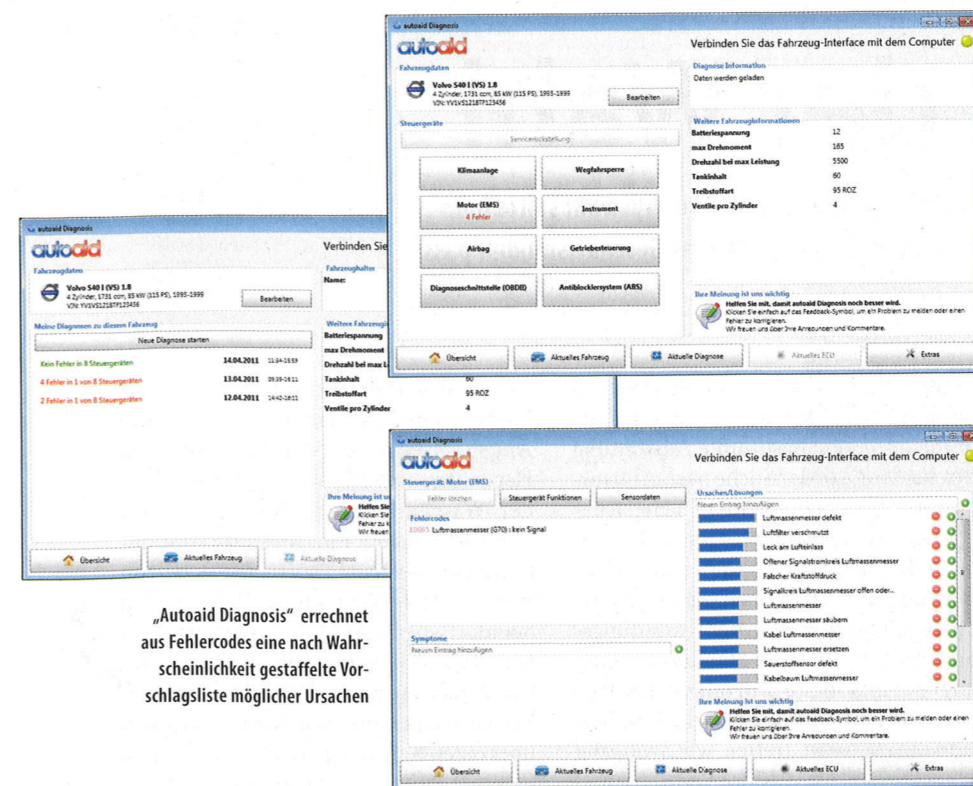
autoaid Diagnosis

autoaid

Verbinden Sie das Fahrzeug-Interface mit dem Computer

Fahrzeugdaten

Volvo S40 I (VS) 1.8
4 Zylinder, 1731 ccm, 85 kW (115 PS), 1995-1999
VIN: YV1VS12187P123456

Bearbeiten

Steuergeräte

Serviceeinstellung

Klimaanlage

Wegfahrsperre

Motor (EMS)
4 Fehler

Instrument

Airbag

Getriebesteuerung

Diagnoseschnittstelle (OBDII)

Antiblockiersystem (ABS)

Diagnose Information
Daten werden geladen

Weitere Fahrzeuginformationen

| | |
|---|---|
| Batteriespannung | 12 |
| max Drehmoment | 165 |
| Drehzahl bei max Leistung | 5500 |
| Tankinhalt | 60 |
| Treibstoffart | 95 ROZ |
| Ventile pro Zylinder | 4 |

Ihre Meinung ist uns wichtig
Helfen Sie mit, damit autoaid Diagnosis noch besser wird.
Klicken Sie einfach auf das Feedback-Symbol, um ein Problem zu melden oder einen Fehler zu korrigieren.
Wir freuen uns über Ihre Anregungen und Kommentare.

Übersicht
Aktuelles Fahrzeug
Aktuelle Diagnose
Aktuelles ECU
Extras

autoaid Diagnosis

autoaid

Verbinden Sie

Fahrzeugdaten

Volvo S40 I (VS) 1.8
4 Zylinder, 1731 ccm, 85 kW (115 PS), 1995-1999
VIN: YV1VS12187P123456

Bearbeiten

Meine Diagnosen zu diesem Fahrzeug

Neue Diagnose starten

| | | |
|---|---|---|
| Kein Fehler in 8 Steuergeräten | 14.04.2011 | 11:34-15:59 |
| 4 Fehler in 1 von 8 Steuergeräten | 13.04.2011 | 09:39-16:11 |
| 2 Fehler in 1 von 8 Steuergeräten | 12.04.2011 | 14:42-16:11 |

Fahrzeughalter
Name:

Weitere Fahrzeug
Batteriespannung
max Drehmoment
Drehzahl bei max L
Tankinhalt 60
Treibstoffart 95 ROZ
Ventile pro Zylinder 4

Ihre Meinung ist un
Helfen Sie
Klicken Sie
Fehler zu k
Wir freuen

Übersicht
Aktuelles Fahrzeug
Aktuelle Diagnose

„Autoaid Diagnosis“ errechnet aus Fehlercodes eine nach Wahrscheinlichkeit gestaffelte Vorschlagsliste möglicher Ursachen

autoaid Diagnosis

autoaid

Verbinden Sie das Fahrzeug-Interface mit dem Computer

Steuergerät: Motor (EMS)

Fehler löschen
Steuergerät Funktionen
Sensordaten

Fehlercodes
E0065 Luftmassenmesser (G70) : kein Signal

Symptome
Neuen Eintrag hinzufügen

Ursachen/Lösungen
Neuen Eintrag hinzufügen

Luftmassenmesser defekt
Luftfilter verschmutzt
Leck am Lufteinlass
Offener Signalstromkreis Luftmassenmesser
Falscher Kraftstoffdruck
Signalkreis Luftmassenmesser offen oder...
Luftmassenmesser
Luftmassenmesser säubern
Kabel Luftmassenmesser
Luftmassenmesser ersetzen
Sauerstoffsensor defekt
Kabelbaum Luftmassenmesser

Ihre Meinung ist uns wichtig
Helfen Sie mit, damit autoaid Diagnosis noch besser wird.
Klicken Sie einfach auf das Feedback-Symbol, um ein Problem zu melden oder einen Fehler zu korrigieren.
Wir freuen uns über Ihre Anregungen und Kommentare.

Übersicht
Aktuelles Fahrzeug
Aktuelle Diagnose
Aktuelles ECU
Extras